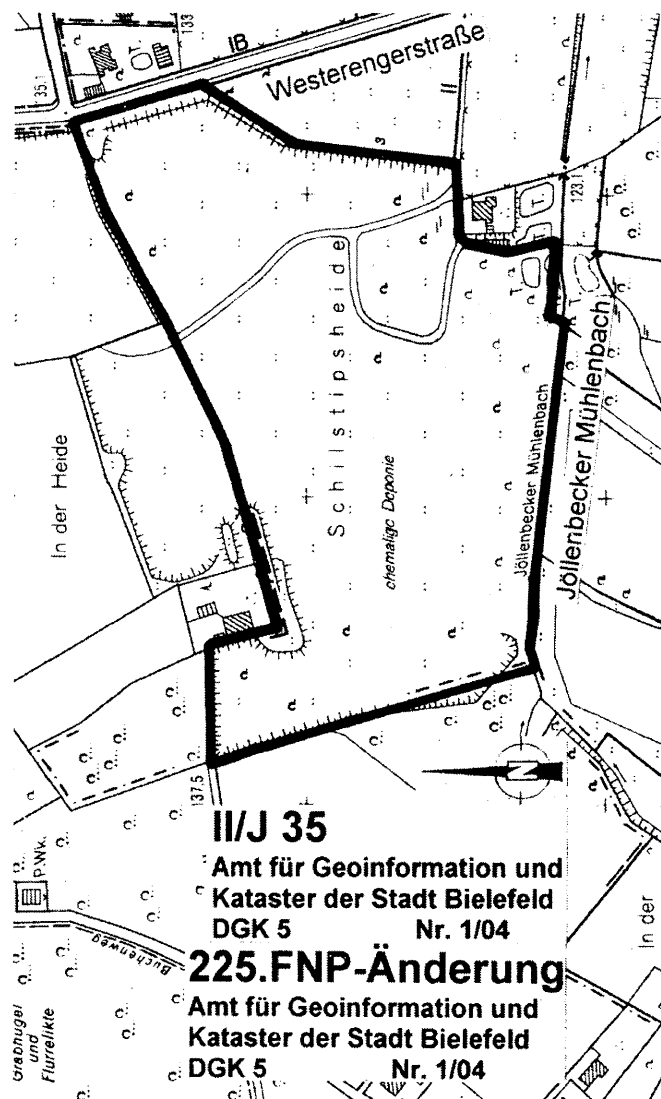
133
IB
Westerengerstraße
35.1
T
T
123.1
Schilstipsheide
In der Heide
chemalige Deponie
Jöllenbecker Mühlenbach
Jöllenbecker Mühlenbach
4
T
137.5
N
II/J 35
Amt für Geoinformation und Kataster der Stadt Bielefeld
DGK 5 Nr. 1/04
P.Wk.
Buchenweg
225.FNP-Änderung
Amt für Geoinformation und Kataster der Stadt Bielefeld
DGK 5 Nr. 1/04
Grabhügel und Flurrelikte
In der